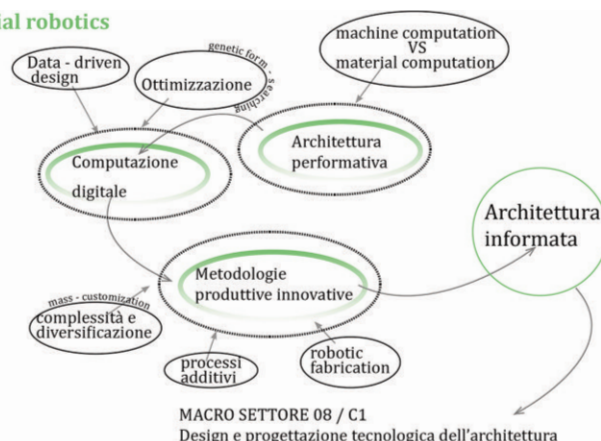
ial robotics

Data - driven design

Ottimizzazione

genetic form - searching

machine computation VS material computation

Architettura performativa

Computazione digitale

Architettura informata

Metodologie produttive innovative

mass - customization

complessità e diversificazione

processi additivi

robotic fabrication

MACRO SETTORE 08 / C1
Design e progettazione tecnologica dell'architettura